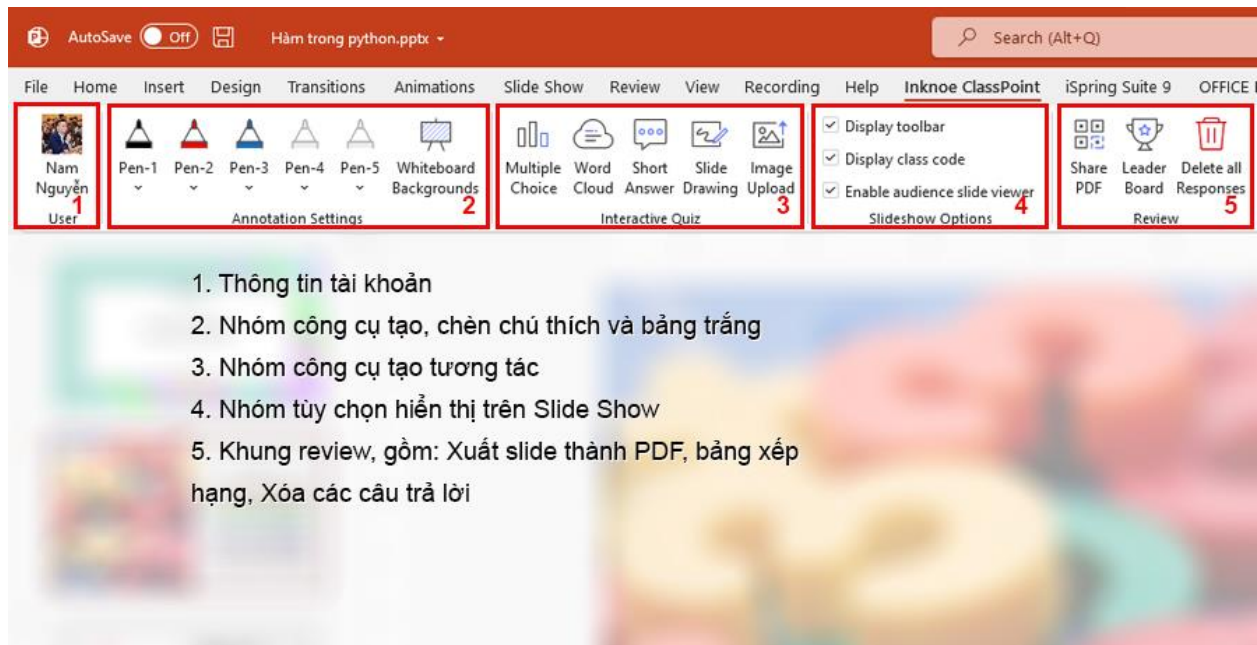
AutoSave Off Hàm trong python.pptx

Search (Alt+Q)

File Home Insert Design Transitions Animations Slide Show Review View Recording Help Inknoe ClassPoint iSpring Suite 9 OFFICE

Nam Nguyễn
User
1

Pen-1 Pen-2 Pen-3 Pen-4 Pen-5 Whiteboard Backgrounds
Annotation Settings
2

Multiple Choice Word Cloud Short Answer Slide Drawing Image Upload
Interactive Quiz
3

Display toolbar
Display class code
Enable audience slide viewer
Slideshow Options
4

Share PDF Leader Board Delete all Responses
Review
5

1. Thông tin tài khoản
2. Nhóm công cụ tạo, chèn chú thích và bảng trắng
3. Nhóm công cụ tạo tương tác
4. Nhóm tùy chọn hiển thị trên Slide Show
5. Khung review, gồm: Xuất slide thành PDF, bảng xếp hạng, Xóa các câu trả lời